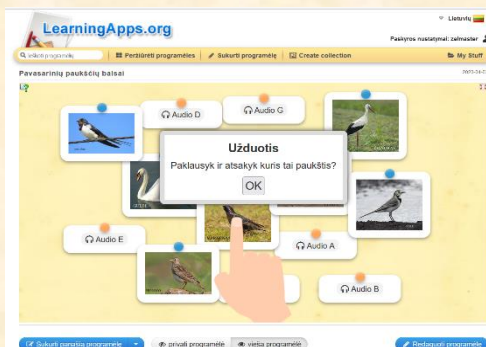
LearningApps.org

Lietuvių

Paskyros nustatymai: zelmaster

Ieškoti programėlių

Peržiūrėti programėles

Sukurti programėlę

Create collection

My Stuff

Pavasarinių paukščių balsai

Audio D

Audio G

Užduotis

Paklausyk ir atsakyk kuris tai paukštis?

OK

Audio E

Audio A

Audio B

Sukurti panašią programėlę

privati programėlė

vieša programėlė

Redaguoti programėlę